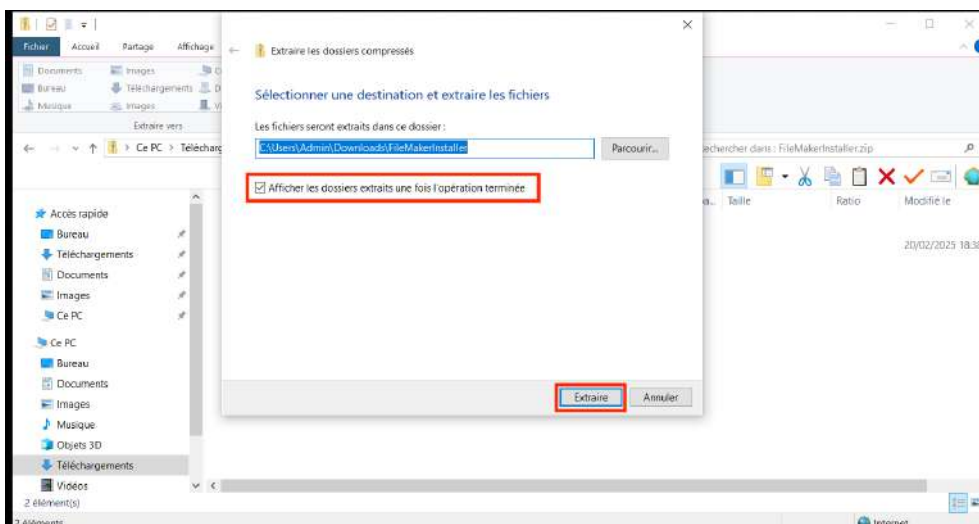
Fichier Accueil Partage Affichage

Documents Images
Bureau Téléchargements
Musique Images

Extraire vers

← → ↑ > Ce PC > Télécharg

Accès rapide
Bureau
Téléchargements
Documents
Images
Ce PC

Ce PC
Bureau
Documents
Images
Musique
Objets 3D
Téléchargements
Vidéos

2 élément(s)

2 éléments

Extraire les dossiers compressés

Sélectionner une destination et extraire les fichiers

Les fichiers seront extraits dans ce dossier :

C:\Users\Admin\Downloads\FileMakerInstaller

Parcourir...

Afficher les dossiers extraits une fois l'opération terminée

Extraire Annuler

echercher dans : FileMakerInstaller.zip

Taille Ratio Modifié le

20/02/2025 18:3

Internet